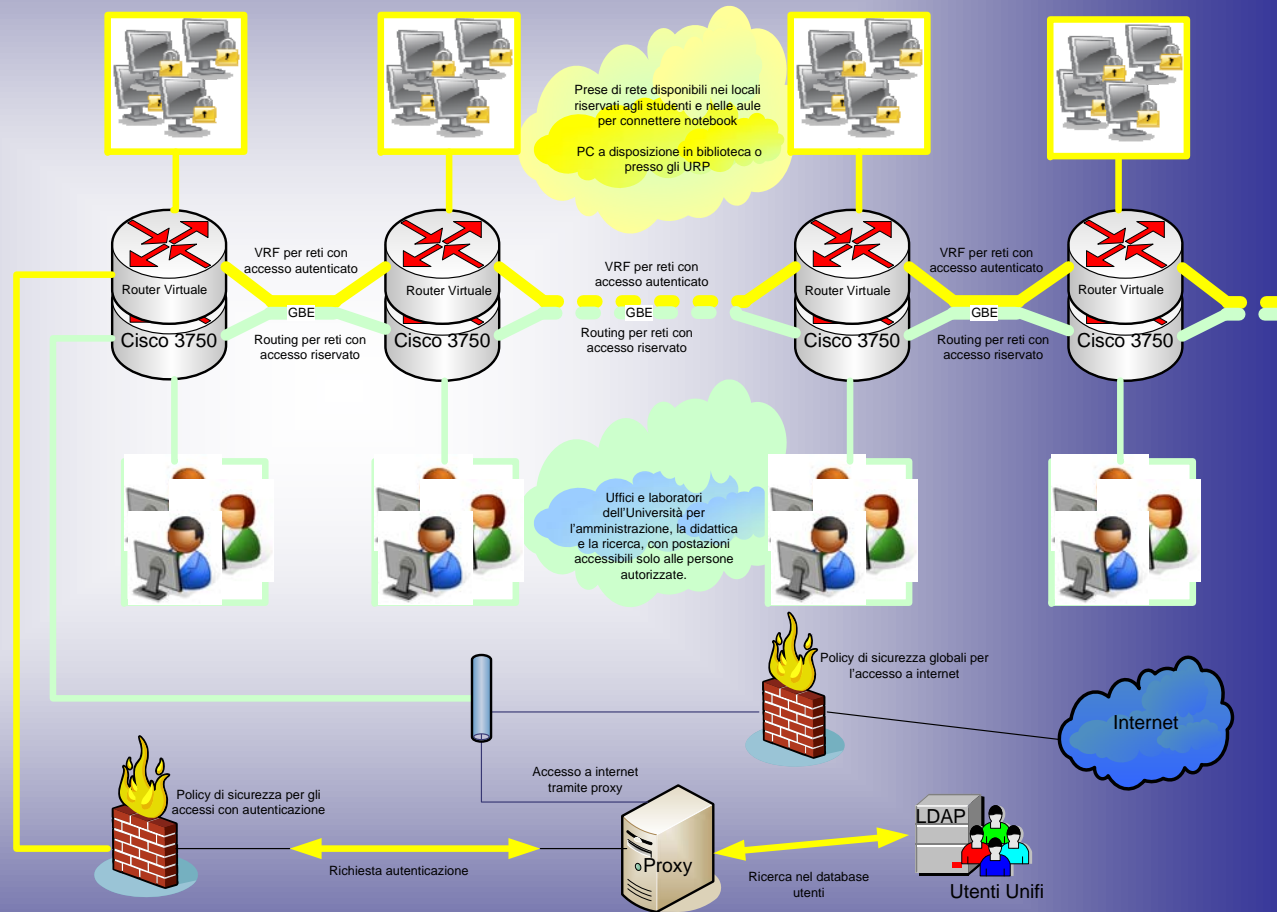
Prese di rete disponibili nei locali riservati agli studenti e nelle aule per connettere notebook

PC a disposizione in biblioteca o presso gli URP

Router Virtuale
Cisco 3750

VRF per reti con accesso autenticato
GBE
Routing per reti con accesso riservato

Router Virtuale
Cisco 3750

VRF per reti con accesso autenticato
GBE
Routing per reti con accesso riservato

Router Virtuale
Cisco 3750

VRF per reti con accesso autenticato
GBE
Routing per reti con accesso riservato

Router Virtuale
Cisco 3750

Uffici e laboratori dell'Università per l'amministrazione, la didattica e la ricerca, con postazioni accessibili solo alle persone autorizzate.

Policy di sicurezza globali per l'accesso a internet

Internet

Accesso a internet tramite proxy

Policy di sicurezza per gli accessi con autenticazione

Richiesta autenticazione

Proxy

Ricerca nel database utenti

LDAP

Utenti Unifi